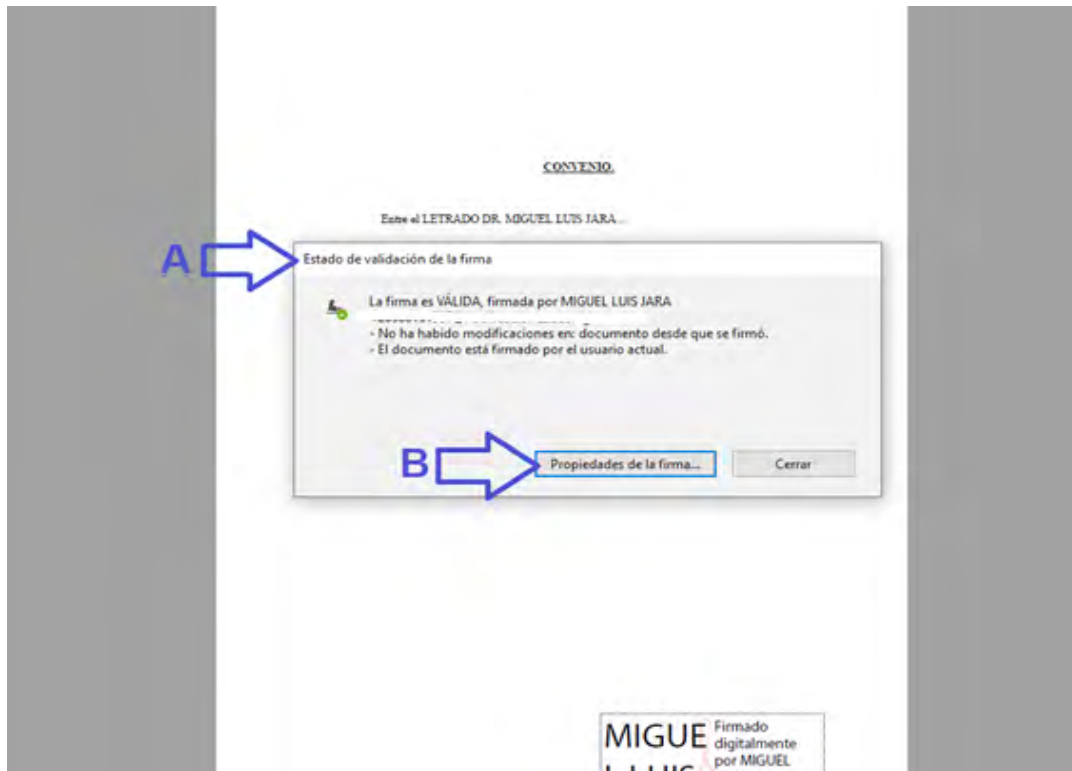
CONVENIO.

Entre el LETRADO DR. MIGUEL LUIS JARA...

A

Estado de validación de la firma

La firma es VÁLIDA, firmada por MIGUEL LUIS JARA
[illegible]
- No ha habido modificaciones en: documento desde que se firmó.
- El documento está firmado por el usuario actual.

B

Propiedades de la firma...

Cerrar

MIGUE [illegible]

Firmado digitalmente por MIGUEL